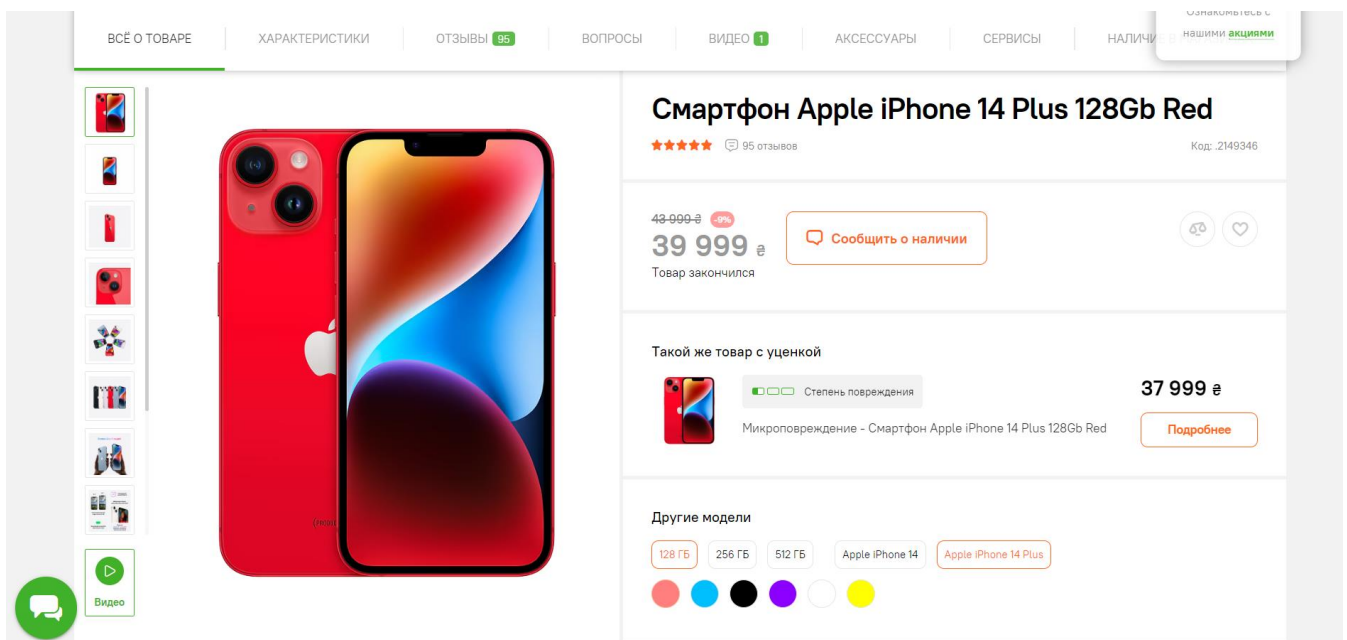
ВСЁ О ТОВАРЕ | ХАРАКТЕРИСТИКИ | ОТЗЫВЫ 95 | ВОПРОСЫ | ВИДЕО 1 | АКСЕССУАРЫ | СЕРВИСЫ | НАЛИЧ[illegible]

Ознакомьтесь с нашими акциями

Смартфон Apple iPhone 14 Plus 128Gb Red

95 отзывов

Код: 2149346

43 999 ₴ -9%

39 999 ₴

Товар закончился

Сообщить о наличии

Такой же товар с уценкой

Степень повреждения

37 999 ₴

Микроповреждение - Смартфон Apple iPhone 14 Plus 128Gb Red

Подробнее

Другие модели

128 ГБ | 256 ГБ | 512 ГБ | Apple iPhone 14 | Apple iPhone 14 Plus

Видео